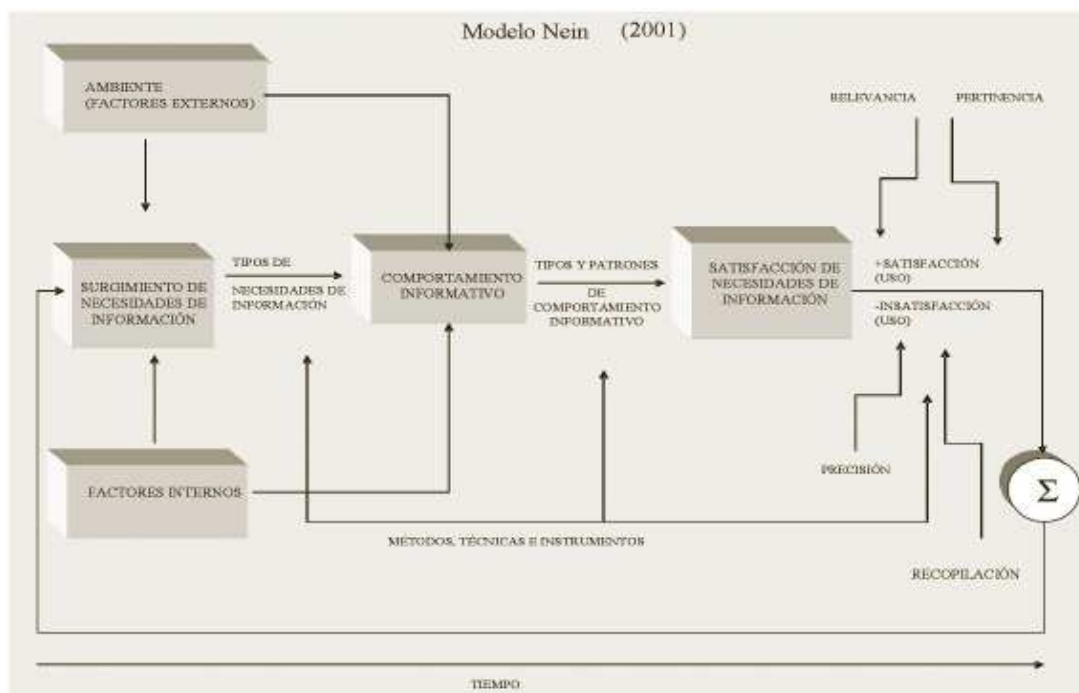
Modelo Nein (2001)

AMBIENTE (FACTORES EXTERNOS)

RELEVANCIA

PERTINENCIA

SURGIMIENTO DE NECESIDADES DE INFORMACIÓN

TIPOS DE

NECESIDADES DE INFORMACIÓN

COMPORTAMIENTO INFORMATIVO

TIPOS Y PATRONES

DE COMPORTAMIENTO INFORMATIVO

SATISFACCIÓN DE NECESIDADES DE INFORMACIÓN

+SATISFACCIÓN (USO)

-INSATISFACCIÓN (USO)

PRECISIÓN

FACTORES INTERNOS

$\Sigma$

MÉTODOS, TÉCNICAS E INSTRUMENTOS

RECOPILACIÓN

TIEMPO